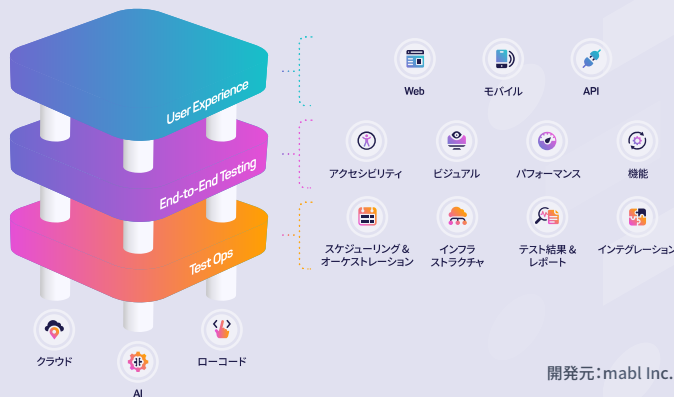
User Experience

End-to-End Testing

Test Ops

Web

モバイル

API

アクセシビリティ

ビジュアル

パフォーマンス

機能

スケジューリング & オーケストレーション

インフラ ストラクチャ

テスト結果 & レポート

インテグレーション

クラウド

AI

ローコード

開発元：mabl Inc.